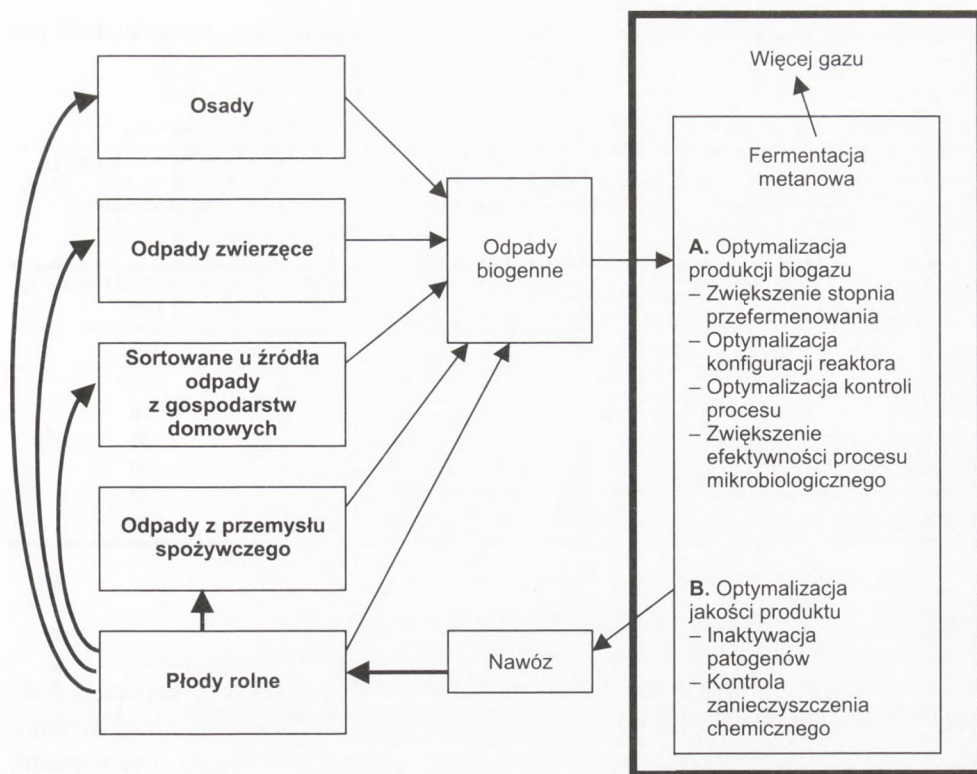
Osady

Odpady zwierzęce

Sortowane u źródła odpady z gospodarstw domowych

Odpady z przemysłu spożywczego

Płody rolne

Odpady biogenne

Nawóz

Więcej gazu

Fermentacja metanowa

A. Optymalizacja produkcji biogazu
– Zwiększenie stopnia przefermenowania
– Optymalizacja konfiguracji reaktora
– Optymalizacja kontroli procesu
– Zwiększenie efektywności procesu mikrobiologicznego

B. Optymalizacja jakości produktu
– Inaktywacja patogenów
– Kontrola zanieczyszczenia chemicznego